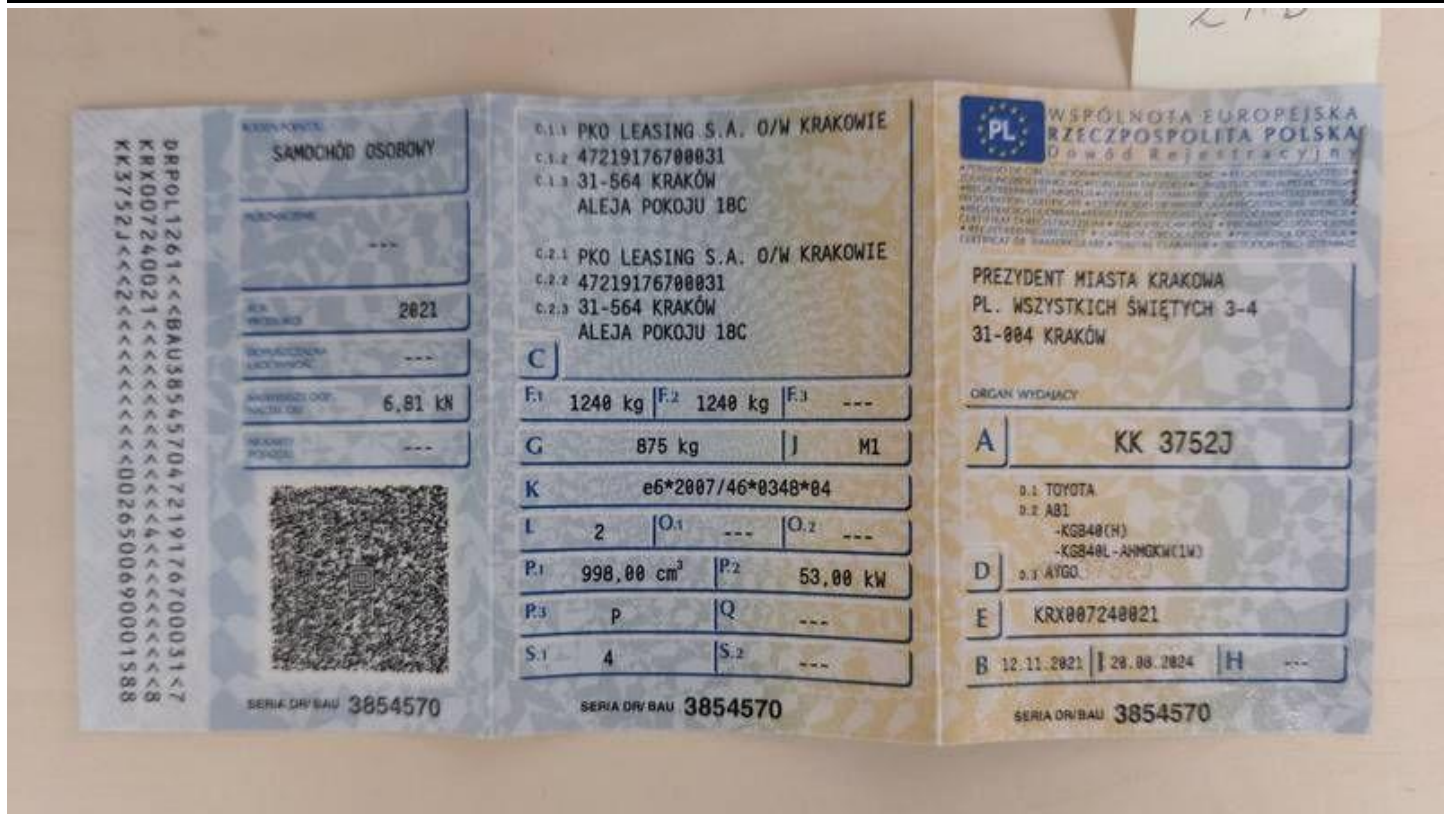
DRPOL1261<<BAU3854570472191767000031<7
KRX007240021<<<<<<<<<<<<<<<<<<<<<<<<8
KK3752J<<2<<<<<<<<<<<<<<<<<<0026500690001588

RODZAJ POJAZDU
SAMOCHÓD OSOBOWY

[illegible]
---

ROK PRODUKCJI 2021

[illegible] ---

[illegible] 6,81 kN

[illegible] ---

SERIA DR/BAU 3854570

C.1.1 PKO LEASING S.A. O/W KRAKOWIE
C.1.2 47219176700031
C.1.3 31-564 KRAKÓW
ALEJA POKOJU 18C

C.2.1 PKO LEASING S.A. O/W KRAKOWIE
C.2.2 47219176700031
C.2.3 31-564 KRAKÓW
ALEJA POKOJU 18C

C

| F.1 | 1240 kg | F.2 | 1240 kg | F.3 | --- |
|---|---|---|---|---|---|
| G | 875 kg | J | M1 | | |
| K | e6*2007/46*0348*04 | | | | |
| L | 2 | O.1 | --- | O.2 | --- |
| P.1 | 998,00 cm$^3$ | P.2 | 53,00 kW | | |
| P.3 | P | Q | --- | | |
| S.1 | 4 | S.2 | --- | | |

SERIA DR/BAU 3854570

PL
WSPÓLNOTA EUROPEJSKA
RZECZPOSPOLITA POLSKA
Dowód Rejestracyjny

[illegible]

PREZYDENT MIASTA KRAKOWA
PL. WSZYSTKICH ŚWIĘTYCH 3-4
31-004 KRAKÓW

ORGAN WYDAJĄCY

A KK 3752J

D.1 TOYOTA
D.2 AB1
-KGB40(H)
-KGB40L-AHMGKW(1W)
D D.3 AYGO

E KRX007240021

B 12.11.2021 I 20.08.2024 H ---

SERIA DR/BAU 3854570